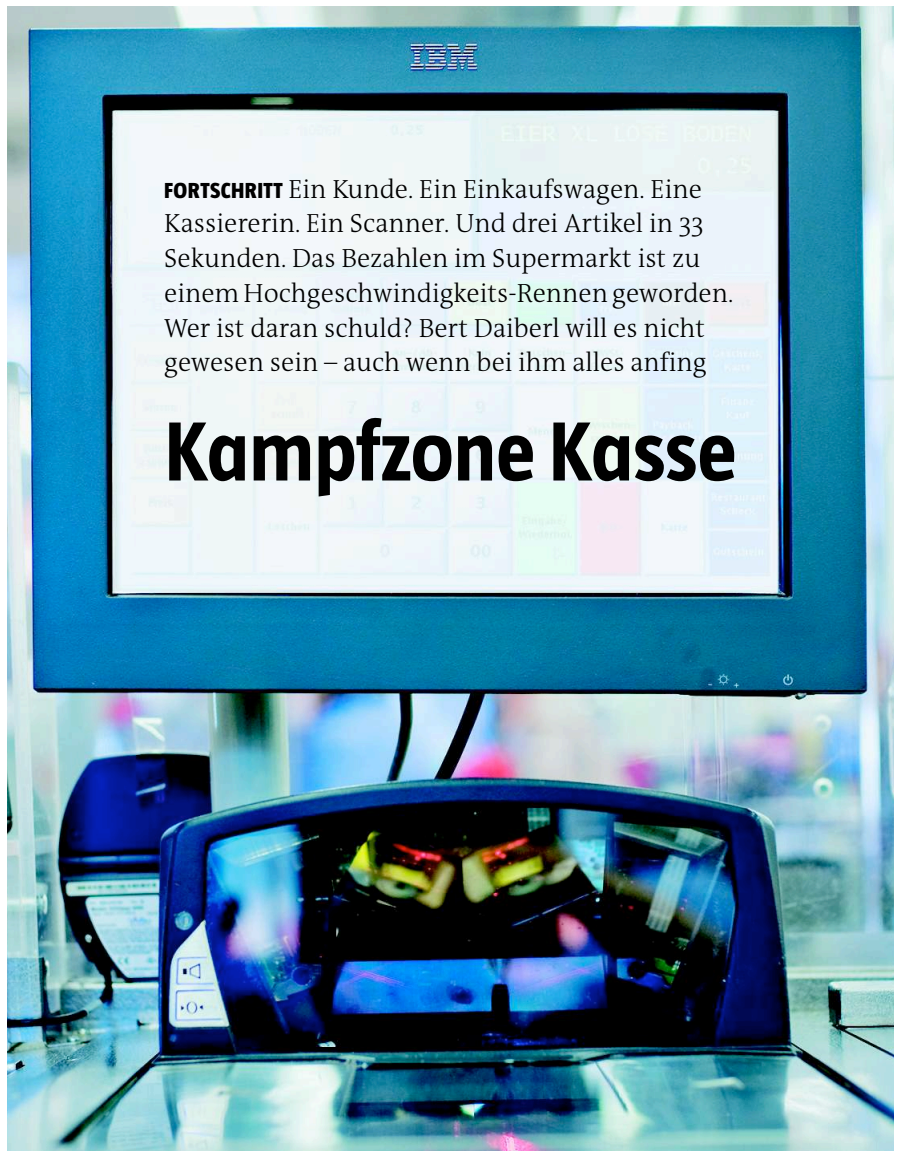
IBM

EIER XL LOSE BODEN
0,25

FORTSCHRITT Ein Kunde. Ein Einkaufswagen. Eine Kassiererin. Ein Scanner. Und drei Artikel in 33 Sekunden. Das Bezahlen im Supermarkt ist zu einem Hochgeschwindigkeits-Rennen geworden. Wer ist daran schuld? Bert Daiberl will es nicht gewesen sein – auch wenn bei ihm alles anfing

Kampfzone Kasse